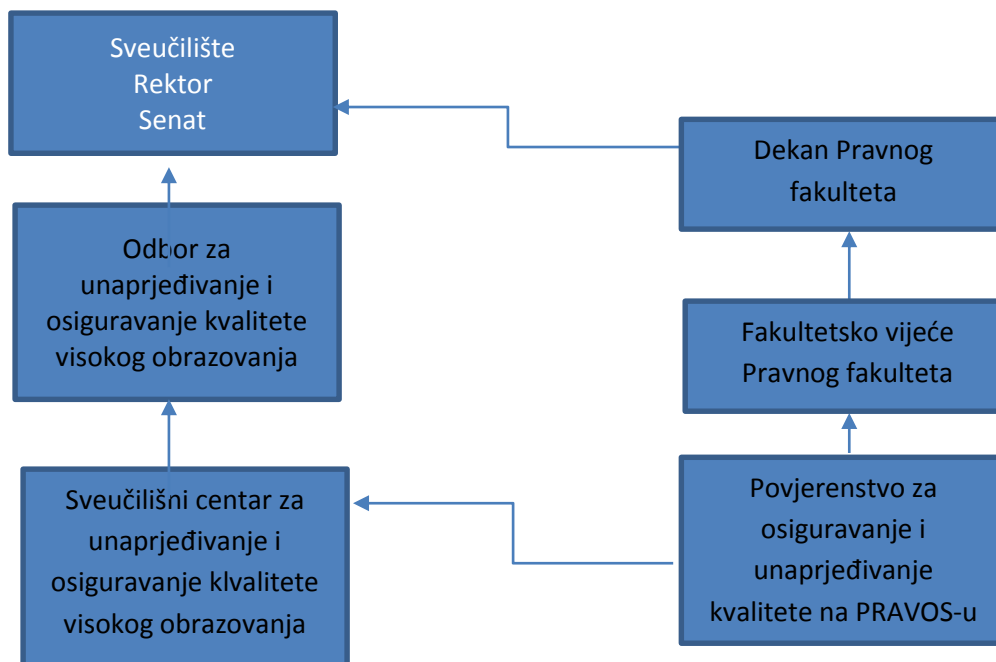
Sveučilište
Rektor
Senat

Dekan Pravnog fakulteta

Odbor za unaprjeđivanje i osiguravanje kvalitete visokog obrazovanja

Fakultetsko vijeće Pravnog fakulteta

Sveučilišni centar za unaprjeđivanje i osiguravanje klvalitete visokog obrazovanja

Povjerenstvo za osiguravanje i unaprjeđivanje kvalitete na PRAVOS-u